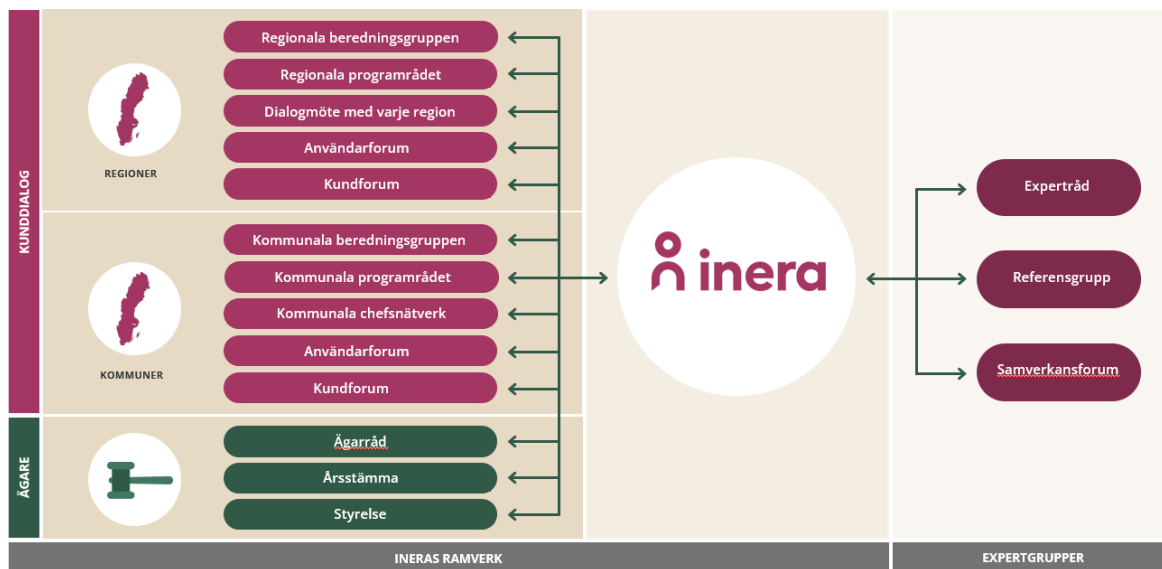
KUNDDIALOG

REGIONER

Regionala beredningsgruppen
Regionala programrådet
Dialogmöte med varje region
Användarforum
Kundforum

KOMMUNER

Kommunala beredningsgruppen
Kommunala programrådet
Kommunala chefsnätverk
Användarforum
Kundforum

ÄGARE

Ägarråd
Årsstämma
Styrelse

inera

Expertråd
Referensgrupp
Samverkansforum

INERAS RAMVERK

EXPERTGRUPPER